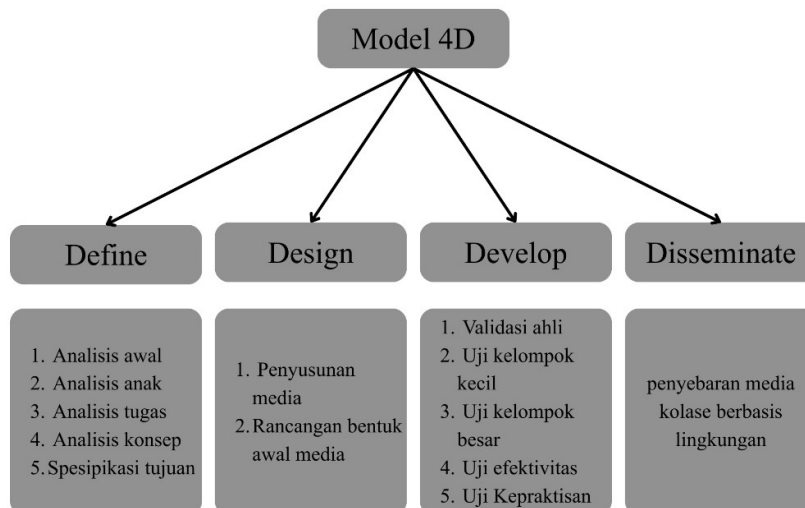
Model 4D

Define

1. Analisis awal
2. Analisis anak
3. Analisis tugas
4. Analisis konsep
5. Spesipikasi tujuan

Design

1. Penyusunan media
2. Rancangan bentuk awal media

Develop

1. Validasi ahli
2. Uji kelompok kecil
3. Uji kelompok besar
4. Uji efektivitas
5. Uji Kepraktisan

Disseminate

penyebaran media kolase berbasis lingkungan